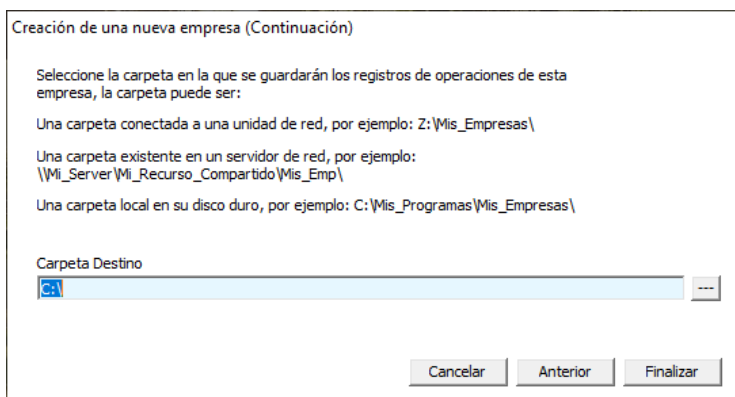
Creación de una nueva empresa (Continuación)

Seleccione la carpeta en la que se guardarán los registros de operaciones de esta empresa, la carpeta puede ser:

Una carpeta conectada a una unidad de red, por ejemplo: Z:\Mis_Empresas\

Una carpeta existente en un servidor de red, por ejemplo: \\Mi_Server\Mi_Recurso_Compartido\Mis_Emp\

Una carpeta local en su disco duro, por ejemplo: C:\Mis_Programas\Mis_Empresas\

Carpeta Destino
C:\
---

Cancelar
Anterior
Finalizar